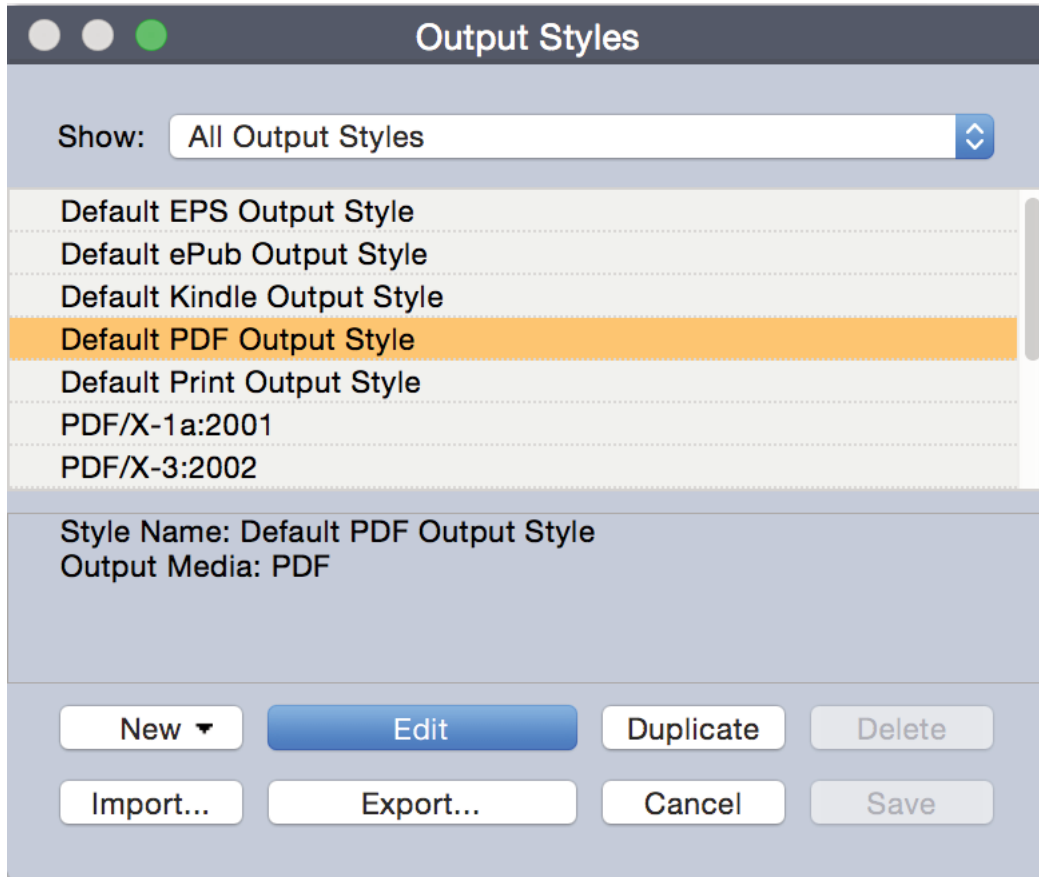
Output Styles

Show: All Output Styles

Default EPS Output Style
Default ePub Output Style
Default Kindle Output Style
Default PDF Output Style
Default Print Output Style
PDF/X-1a:2001
PDF/X-3:2002

Style Name: Default PDF Output Style
Output Media: PDF

New
Edit
Duplicate
Delete
Import...
Export...
Cancel
Save